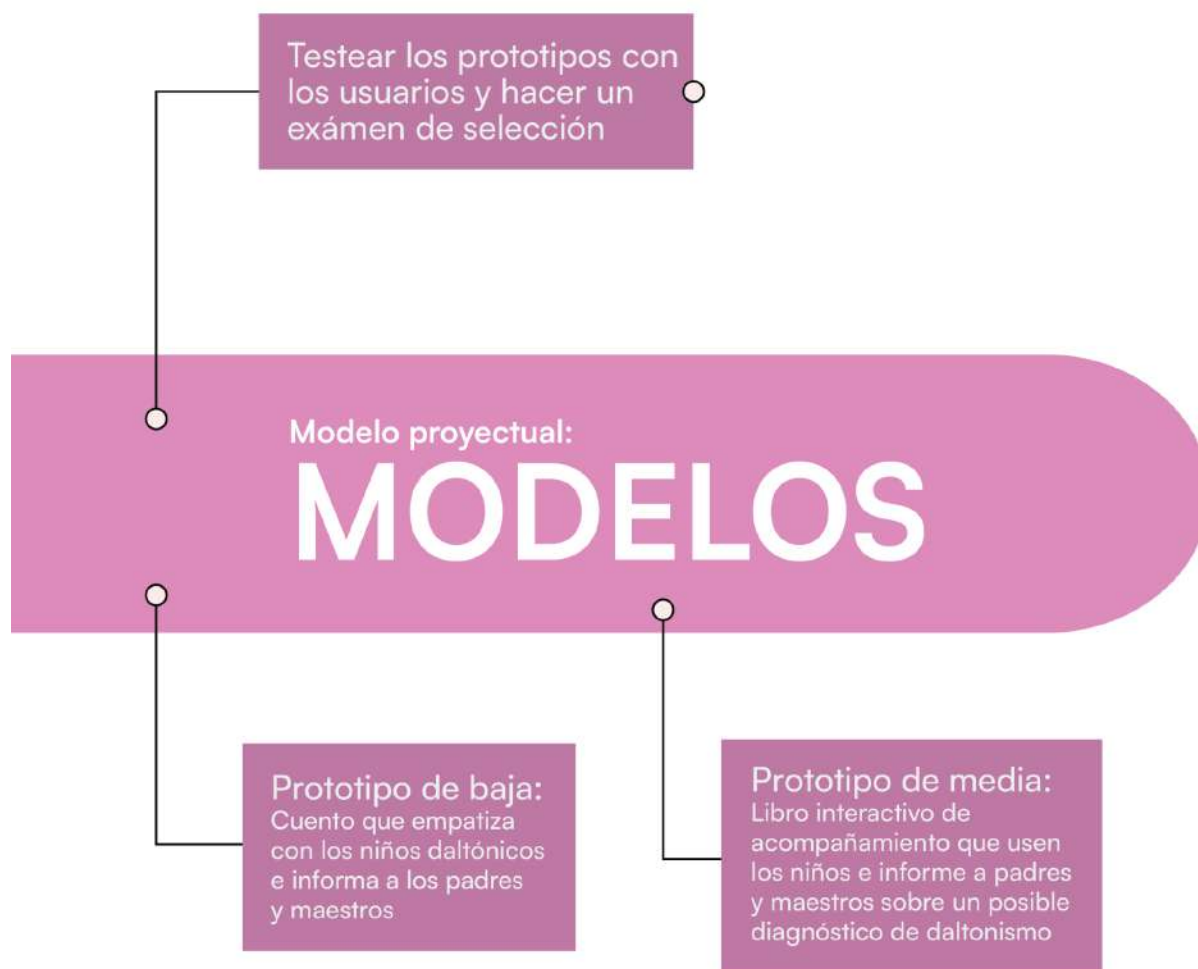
Testear los prototipos con los usuarios y hacer un exámen de selección

Modelo proyectual:

MODELOS

Prototipo de baja:
Cuento que empatiza con los niños daltónicos e informa a los padres y maestros

Prototipo de media:
Libro interactivo de acompañamiento que usen los niños e informe a padres y maestros sobre un posible diagnóstico de daltonismo